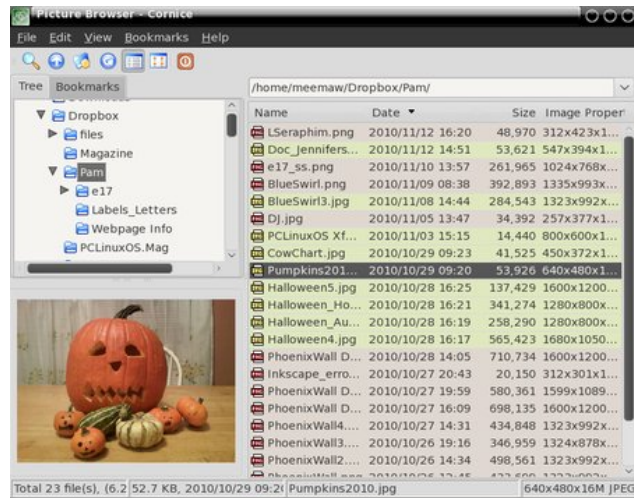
Picture Browser - Cornice

File Edit View Bookmarks Help

Tree Bookmarks

Dropbox
files
Magazine
Pam
e17
Labels_Letters
Webpage Info
PCLinuxOS.Mag

/home/meemaw/Dropbox/Pam/

| Name | Date ▼ | Size | Image Proper |
|---|---|---|---|
| LSeraphim.png | 2010/11/12 16:20 | 48,970 | 312x423x1... |
| Doc_Jennifers... | 2010/11/12 14:51 | 53,621 | 547x394x1... |
| e17_ss.png | 2010/11/10 13:57 | 261,965 | 1024x768x... |
| BlueSwirl.png | 2010/11/09 08:38 | 392,893 | 1335x993x... |
| BlueSwirl3.jpg | 2010/11/08 14:44 | 284,543 | 1323x992x... |
| DJ.jpg | 2010/11/05 13:47 | 34,392 | 257x377x1... |
| PCLinuxOS Xf... | 2010/11/03 15:15 | 14,440 | 800x600x1... |
| CowChart.jpg | 2010/10/29 09:23 | 41,525 | 450x372x1... |
| Pumpkins201... | 2010/10/29 09:20 | 53,926 | 640x480x1... |
| Halloween5.jpg | 2010/10/28 16:25 | 137,429 | 1600x1200... |
| Halloween_Ho... | 2010/10/28 16:21 | 341,274 | 1280x800x... |
| Halloween_Au... | 2010/10/28 16:19 | 258,290 | 1280x800x... |
| Halloween4.jpg | 2010/10/28 16:17 | 565,423 | 1680x1050... |
| PhoenixWall D... | 2010/10/28 14:05 | 710,734 | 1600x1200... |
| Inkscape_erro... | 2010/10/27 20:43 | 20,150 | 312x301x1... |
| PhoenixWall D... | 2010/10/27 19:59 | 580,361 | 1599x1089... |
| PhoenixWall D... | 2010/10/27 16:09 | 698,135 | 1600x1200... |
| PhoenixWall4.... | 2010/10/27 14:31 | 434,848 | 1323x992x... |
| PhoenixWall3.... | 2010/10/26 19:16 | 346,959 | 1324x878x... |
| PhoenixWall2.... | 2010/10/26 14:34 | 498,561 | 1323x992x... |

Total 23 file(s), (6.2 52.7 KB, 2010/10/29 09:2( Pumpkins2010.jpg 640x480x16M JPEG